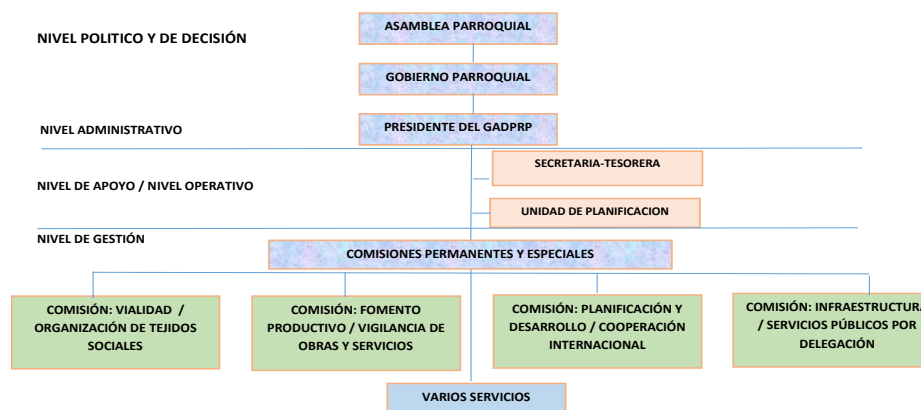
NIVEL POLITICO Y DE DECISIÓN

ASAMBLEA PARROQUIAL

GOBIERNO PARROQUIAL

NIVEL ADMINISTRATIVO

PRESIDENTE DEL GADPRP

NIVEL DE APOYO / NIVEL OPERATIVO

SECRETARIA-TESORERA

UNIDAD DE PLANIFICACION

NIVEL DE GESTIÓN

COMISIONES PERMANENTES Y ESPECIALES

COMISIÓN: VIALIDAD / ORGANIZACIÓN DE TEJIDOS SOCIALES

COMISIÓN: FOMENTO PRODUCTIVO / VIGILANCIA DE OBRAS Y SERVICIOS

COMISIÓN: PLANIFICACIÓN Y DESARROLLO / COOPERACIÓN INTERNACIONAL

COMISIÓN: INFRAESTRUCTURA / SERVICIOS PÚBLICOS POR DELEGACIÓN

VARIOS SERVICIOS